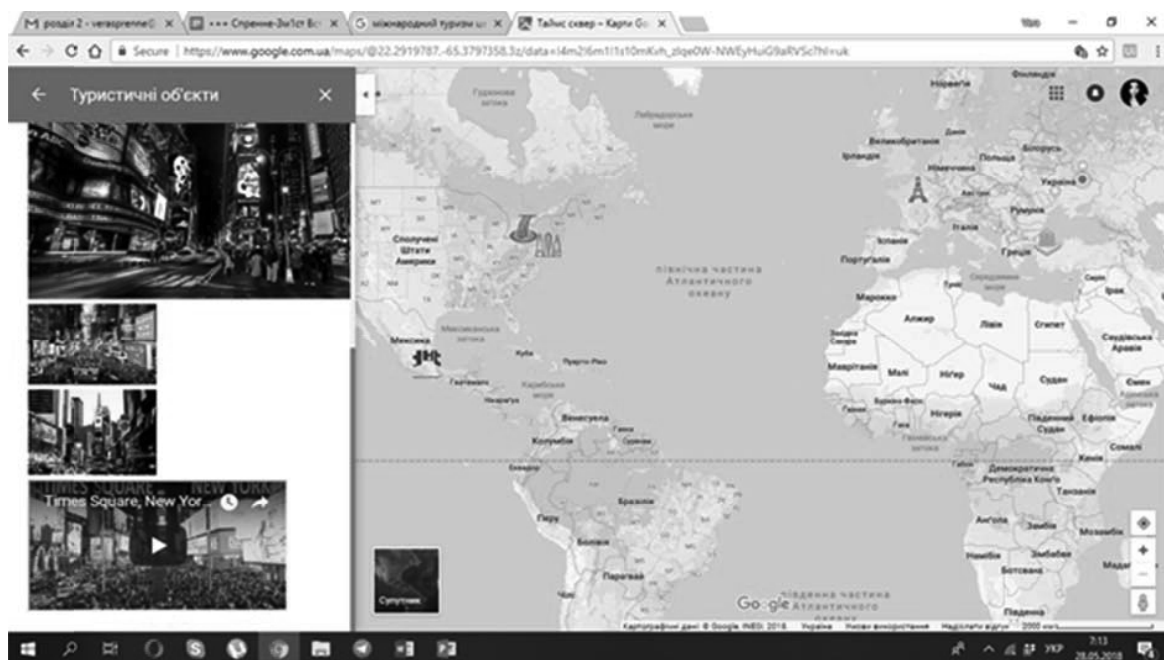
M розділ 2 - vereaprenne@ ×
••• Спреене-Зм1ст Вс ×
G міжнародний туризм ш ×
Таймс сквер – Карти Go ×

Secure | https://www.google.com.ua/maps/@22.2919787,-65.3797358,3z/data=!4m2!6m1!1s10mKvh_zlqe0W-NWEyHuiG9aRVSc?hl=uk

Туристичні об'єкти

Times Square, New Yor...

Гудзонова затока
Лабрадорське море
Норвегія
Фінляндія
Великобританія
Данія
Білорусь
Ірландія
Польща
Німеччина
Україна
Австрія
Румунія
Франція
Італія
Іспанія
Португалія
Греція
Сполучені Штати Америки
Північна частина Атлантичного океану
Середземне море
Туніс
Сирія
Ірак
Марокко
Алжир
Лівія
Єгипет
Саудівська Аравія
Західна Сахара
Мексика
Мексиканська затока
Куба
Пуерто-Ріко
Гватемала
Нікарагуа
Карибське море
Мавританія
Малі
Нігер
Чад
Судан
Ємен
Буркіна-Фасо
Гвінея
Нігерія
Гана
Південний Судан
Ефіопія
Венесуела
Гаяна
Колумбія
Суринам
Гвінейська затока
Сомалі
Еквадор
Кенія
Габон
Демократична Республіка Конго
Бразилія
Танзанія
Перу
Болівія
Ангола
Замбія
Мозамбік
Намібія
Зімбабве
Ботсвана
Мадагаскар
Парагвай
Південна частина Атлантичного океану
Південна
Супутник
Google
Картографічні дані © Google, INEGI 2018 Україна Умови використання Надіслати відгук 2000 км

УКР 7:13 28.05.2018